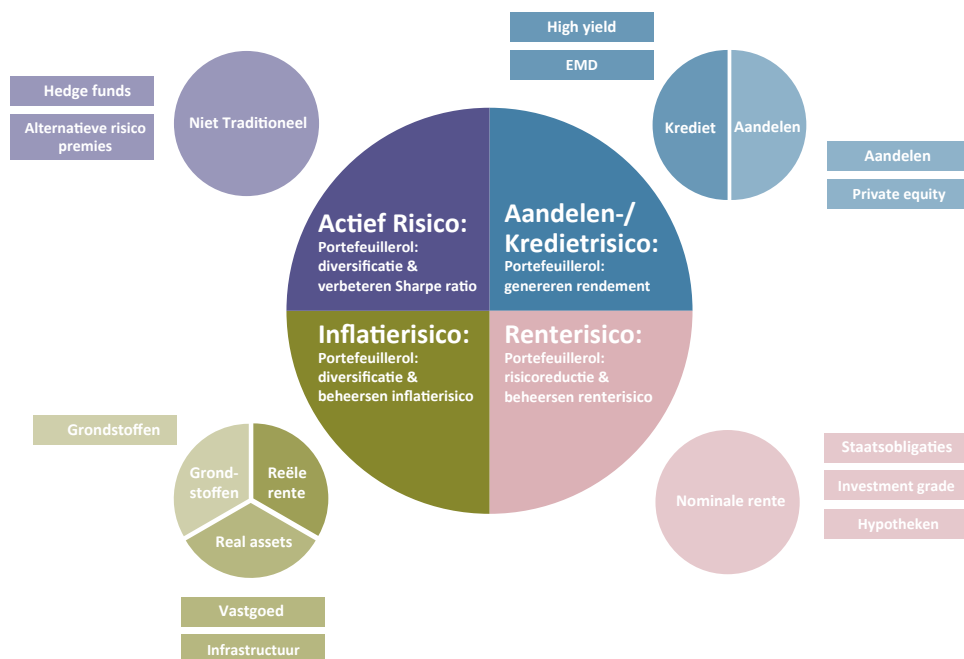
Hedge funds

Alternatieve risico premies

Niet Traditioneel

High yield

EMD

Krediet

Aandelen

Aandelen

Private equity

Actief Risico:
Portefeuillerol: diversificatie & verbeteren Sharpe ratio

Aandelen-/ Kredietrisico:
Portefeuillerol: genereren rendement

Inflatierisico:
Portefeuillerol: diversificatie & beheersen inflatierisico

Renterisico:
Portefeuillerol: risicoreductie & beheersen renterisico

Grondstoffen

Grondstoffen

Reële rente

Real assets

Vastgoed

Infrastructuur

Nominale rente

Staatsobligaties

Investment grade

Hypotheken